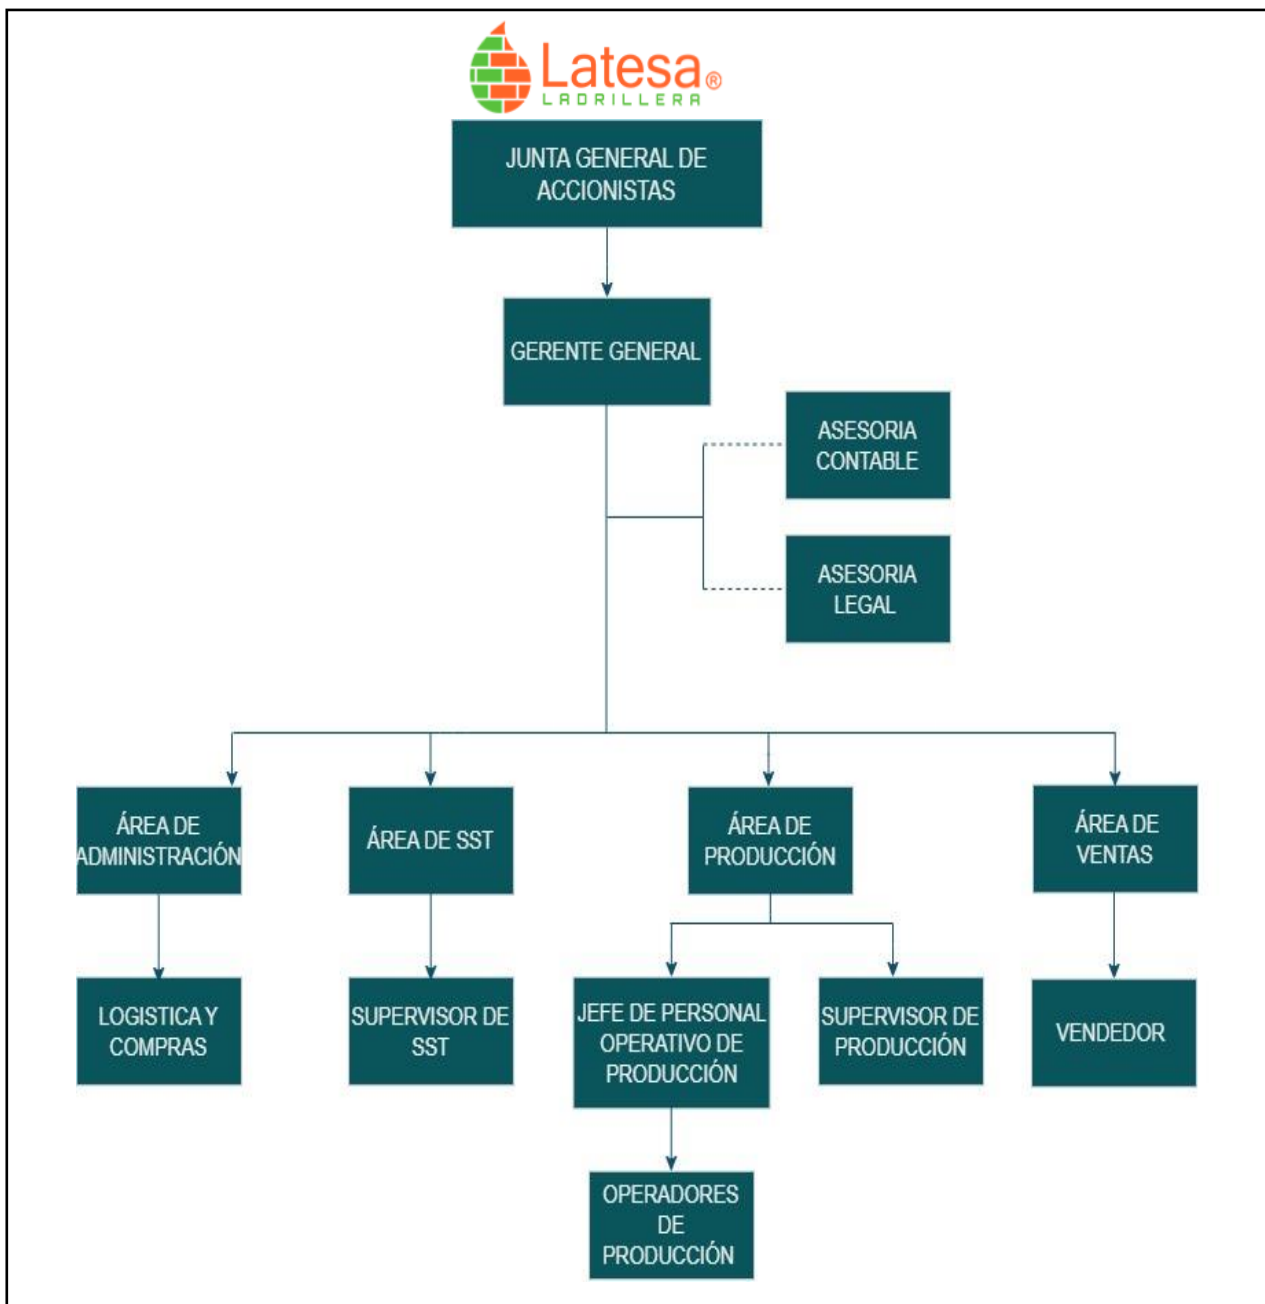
Latesa®
LADRILLERA

JUNTA GENERAL DE ACCIONISTAS

GERENTE GENERAL

ASESORIA CONTABLE

ASESORIA LEGAL

ÁREA DE ADMINISTRACIÓN

ÁREA DE SST

ÁREA DE PRODUCCIÓN

ÁREA DE VENTAS

LOGISTICA Y COMPRAS

SUPERVISOR DE SST

JEFE DE PERSONAL OPERATIVO DE PRODUCCIÓN

SUPERVISOR DE PRODUCCIÓN

VENDEDOR

OPERADORES DE PRODUCCIÓN